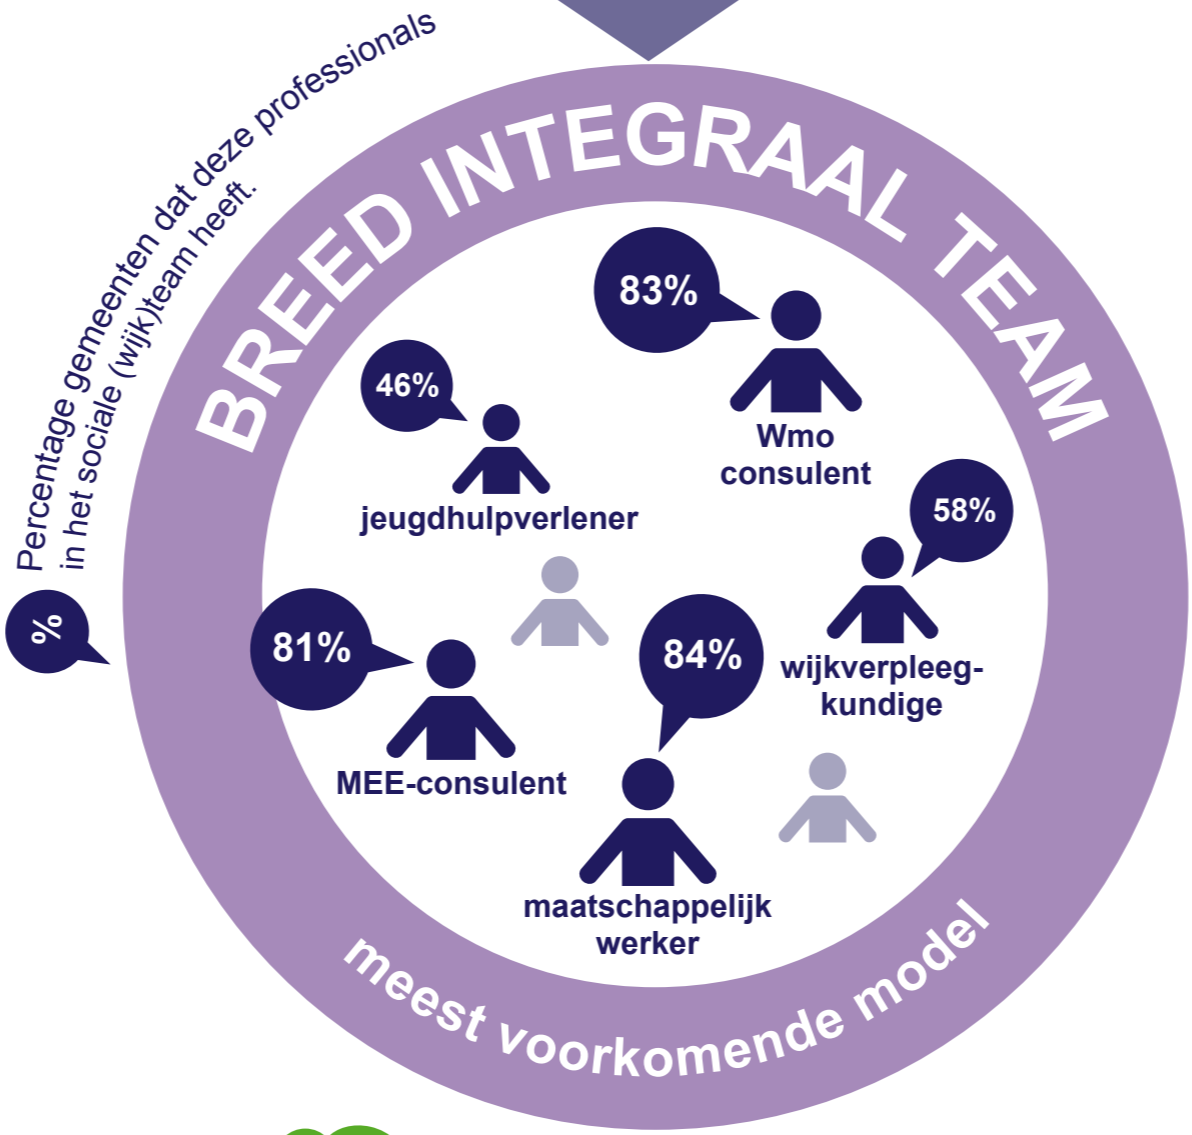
Percentage gemeenten dat deze professionals in het sociale (wijk)team heeft.

%

BREED INTEGRAAL TEAM

83%

Wmo consulent

46%

jeugdhulpverlener

58%

wijkverpleegkundige

81%

MEE-consulent

84%

maatschappelijk werker

meest voorkomende model